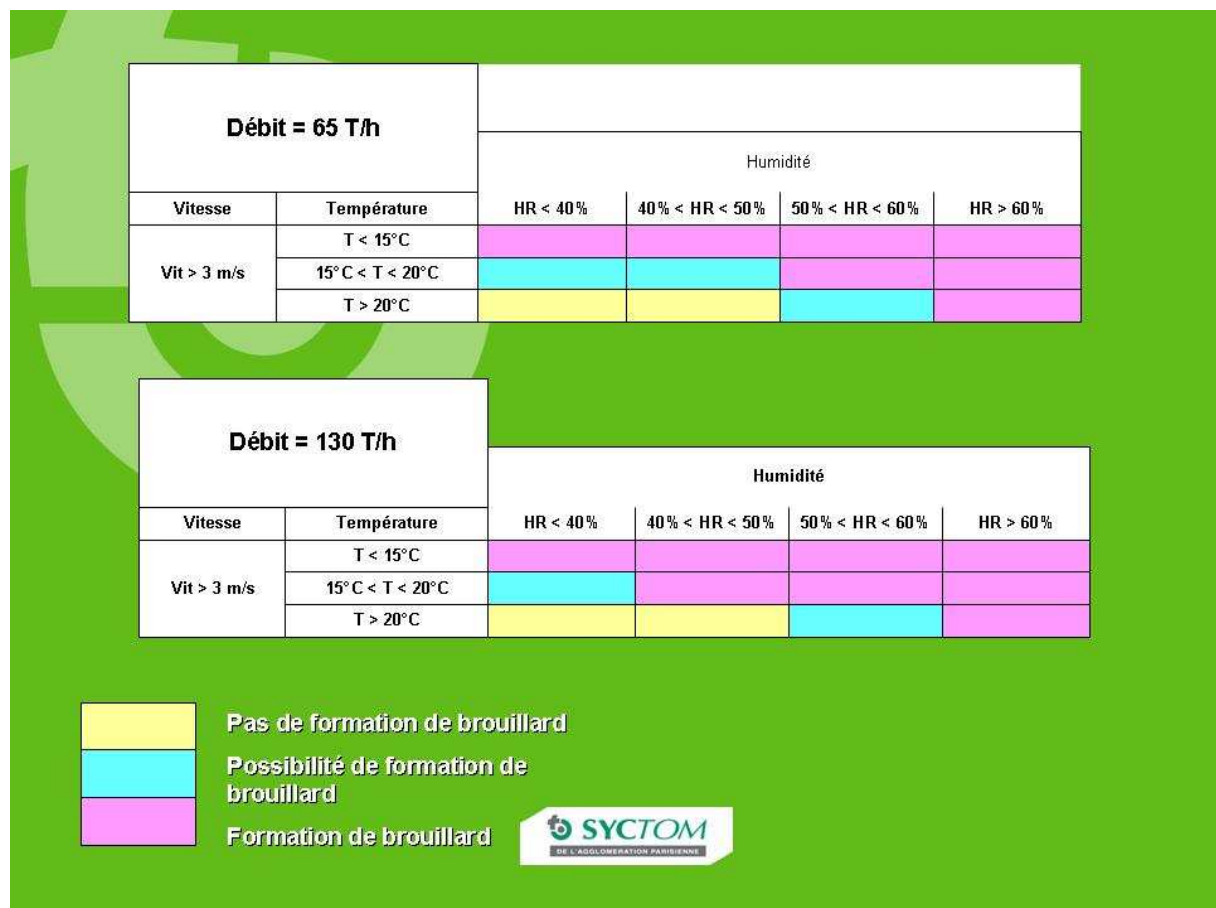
Débit = 65 T/h

| Vitesse | Température | HR < 40% | 40% < HR < 50% | 50% < HR < 60% | HR > 60% |
|---|---|---|---|---|---|
| | | Humidité | | | |
| Vit > 3 m/s | T < 15°C | | | | |
| | 15°C < T < 20°C | | | | |
| | T > 20°C | | | | |

Débit = 130 T/h

| Vitesse | Température | HR < 40% | 40% < HR < 50% | 50% < HR < 60% | HR > 60% |
|---|---|---|---|---|---|
| | | Humidité | | | |
| Vit > 3 m/s | T < 15°C | | | | |
| | 15°C < T < 20°C | | | | |
| | T > 20°C | | | | |

Pas de formation de brouillard

Possibilité de formation de brouillard

Formation de brouillard

SYCTOM
DE L'AGGLOMERATION PARISIENNE